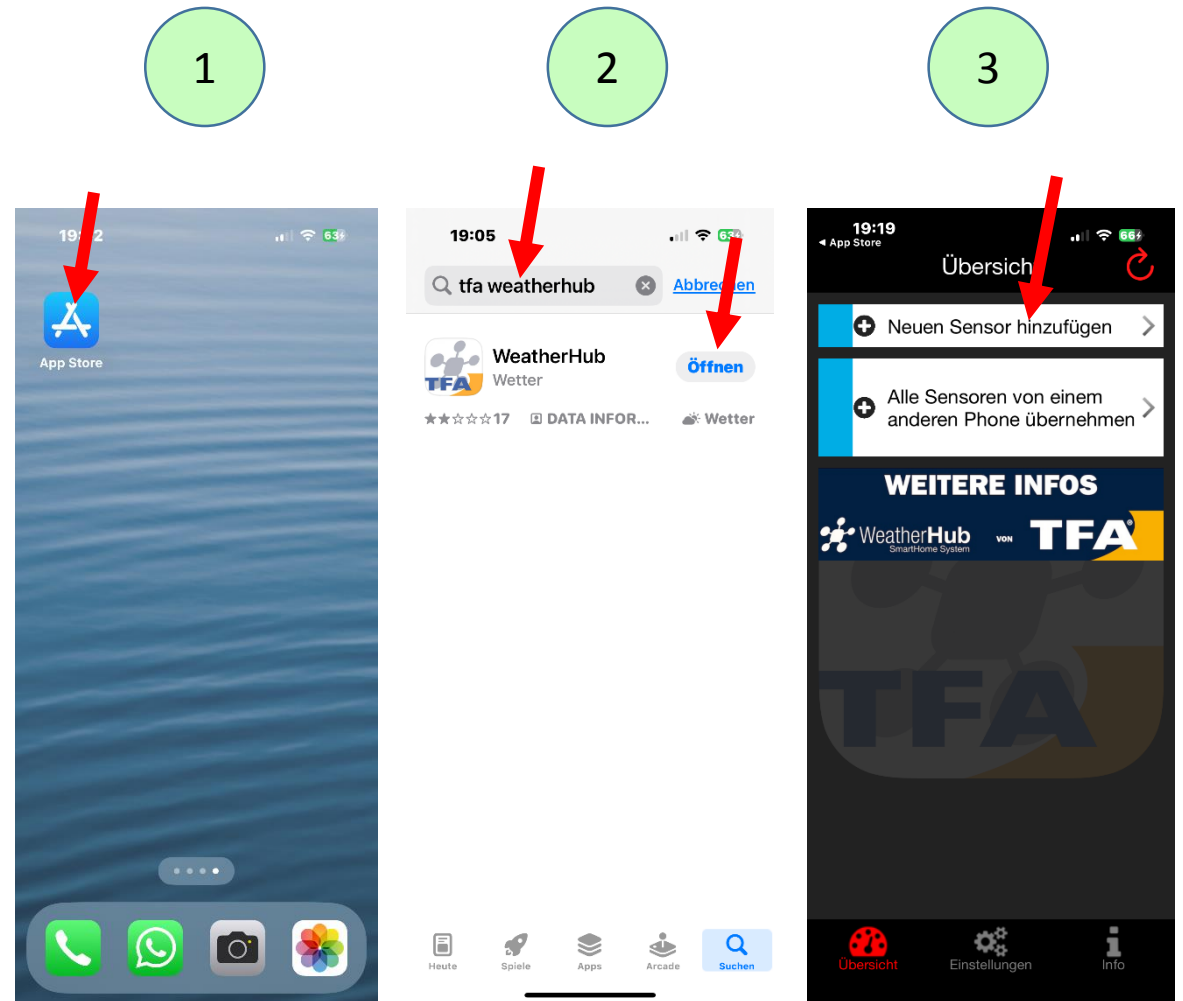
1

2

3

19:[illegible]2

63

App Store

19:05

63

tfa weatherhub

Abbrechen

TFA

WeatherHub

Wetter

Öffnen

17 DATA INFOR...

Wetter

Heute Spiele Apps Arcade Suchen

19:19

◂ App Store

66

Übersicht

Neuen Sensor hinzufügen

Alle Sensoren von einem anderen Phone übernehmen

WEITERE INFOS

WeatherHub SmartHome System VON TFA

TFA

Übersicht Einstellungen Info